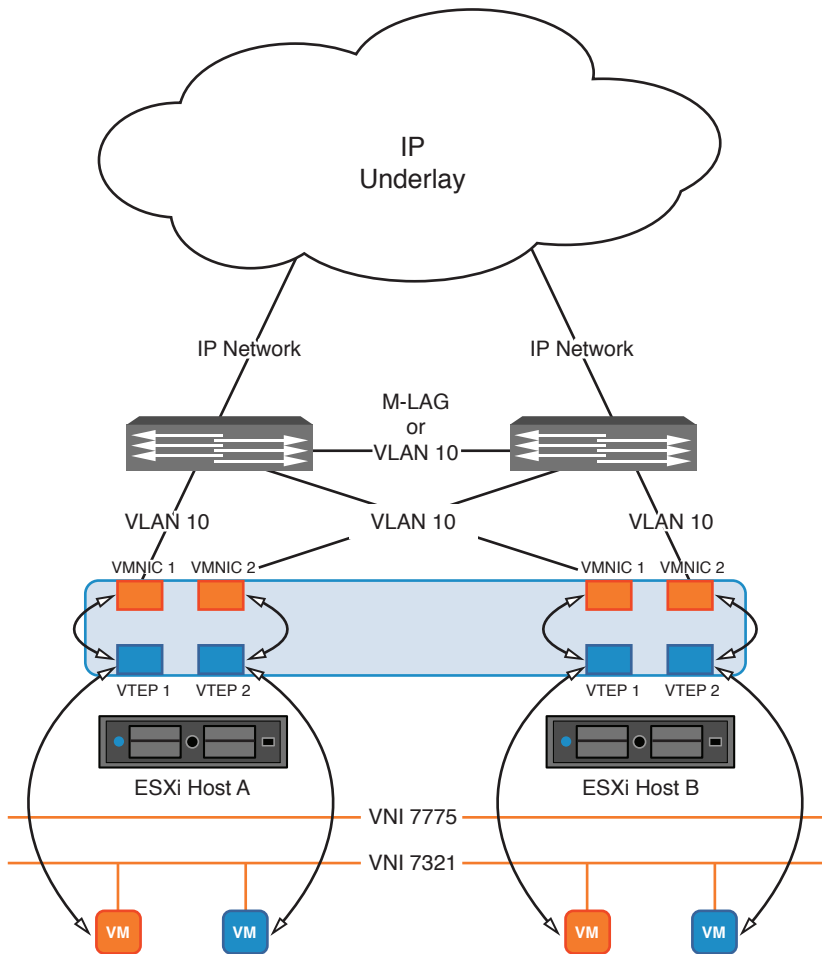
IP
Underlay

IP Network

IP Network

M-LAG
or
VLAN 10

VLAN 10

VLAN 10

VLAN 10

VMNIC 1 VMNIC 2

VMNIC 1 VMNIC 2

VTEP 1 VTEP 2

VTEP 1 VTEP 2

ESXi Host A

ESXi Host B

VNI 7775

VNI 7321

VM

VM

VM

VM